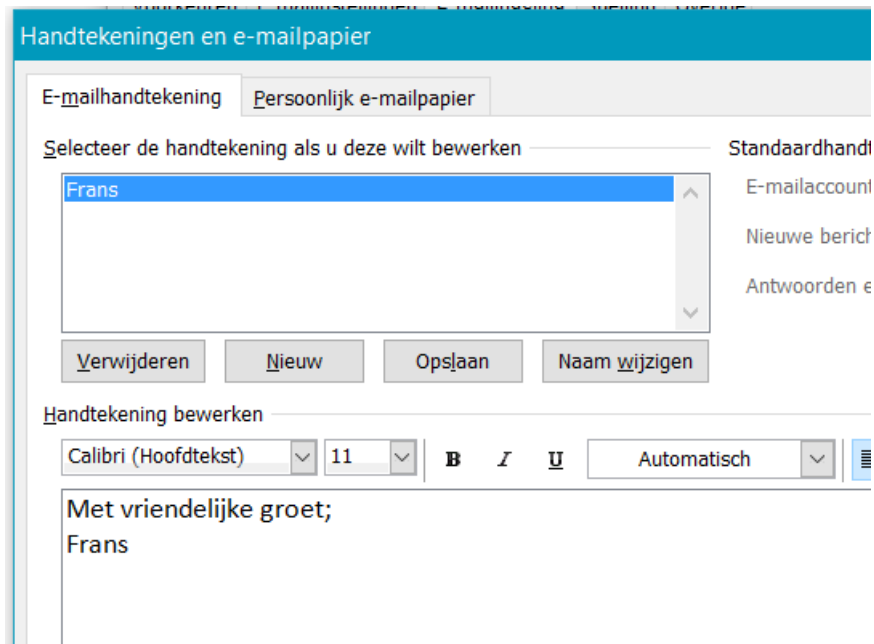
Handtekeningen en e-mailpapier

E-mailhandtekening | Persoonlijk e-mailpapier

Selecteer de handtekening als u deze wilt bewerken

Frans

Verwijderen | Nieuw | Opslaan | Naam wijzigen

Standaardhandt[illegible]

E-mailaccount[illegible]

Nieuwe berich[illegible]

Antwoorden e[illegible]

Handtekening bewerken

Calibri (Hoofdtekst) | 11 | B | I | U | Automatisch

Met vriendelijke groet;
Frans